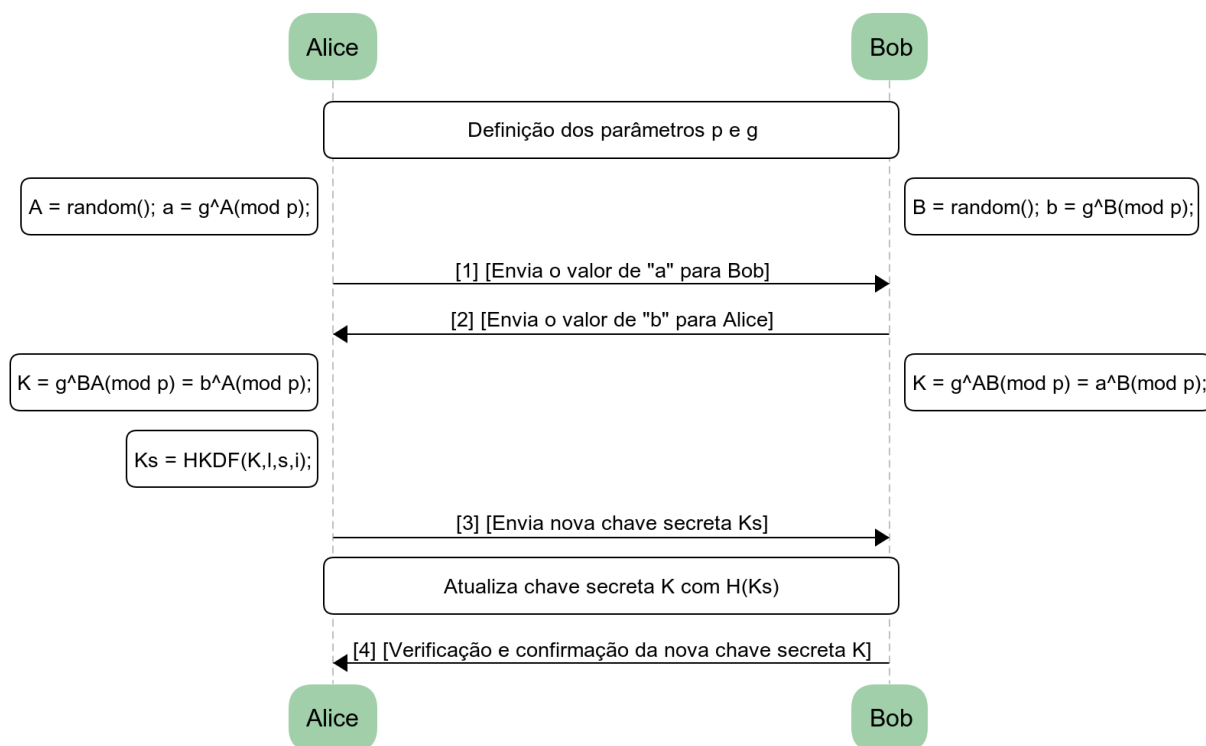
Alice

Bob

Definição dos parâmetros p e g

A = random(); a = g^A(mod p);

B = random(); b = g^B(mod p);

[1] [Envia o valor de "a" para Bob]

[2] [Envia o valor de "b" para Alice]

K = g^BA(mod p) = b^A(mod p);

K = g^AB(mod p) = a^B(mod p);

Ks = HKDF(K,l,s,i);

[3] [Envia nova chave secreta Ks]

Atualiza chave secreta K com H(Ks)

[4] [Verificação e confirmação da nova chave secreta K]

Alice

Bob